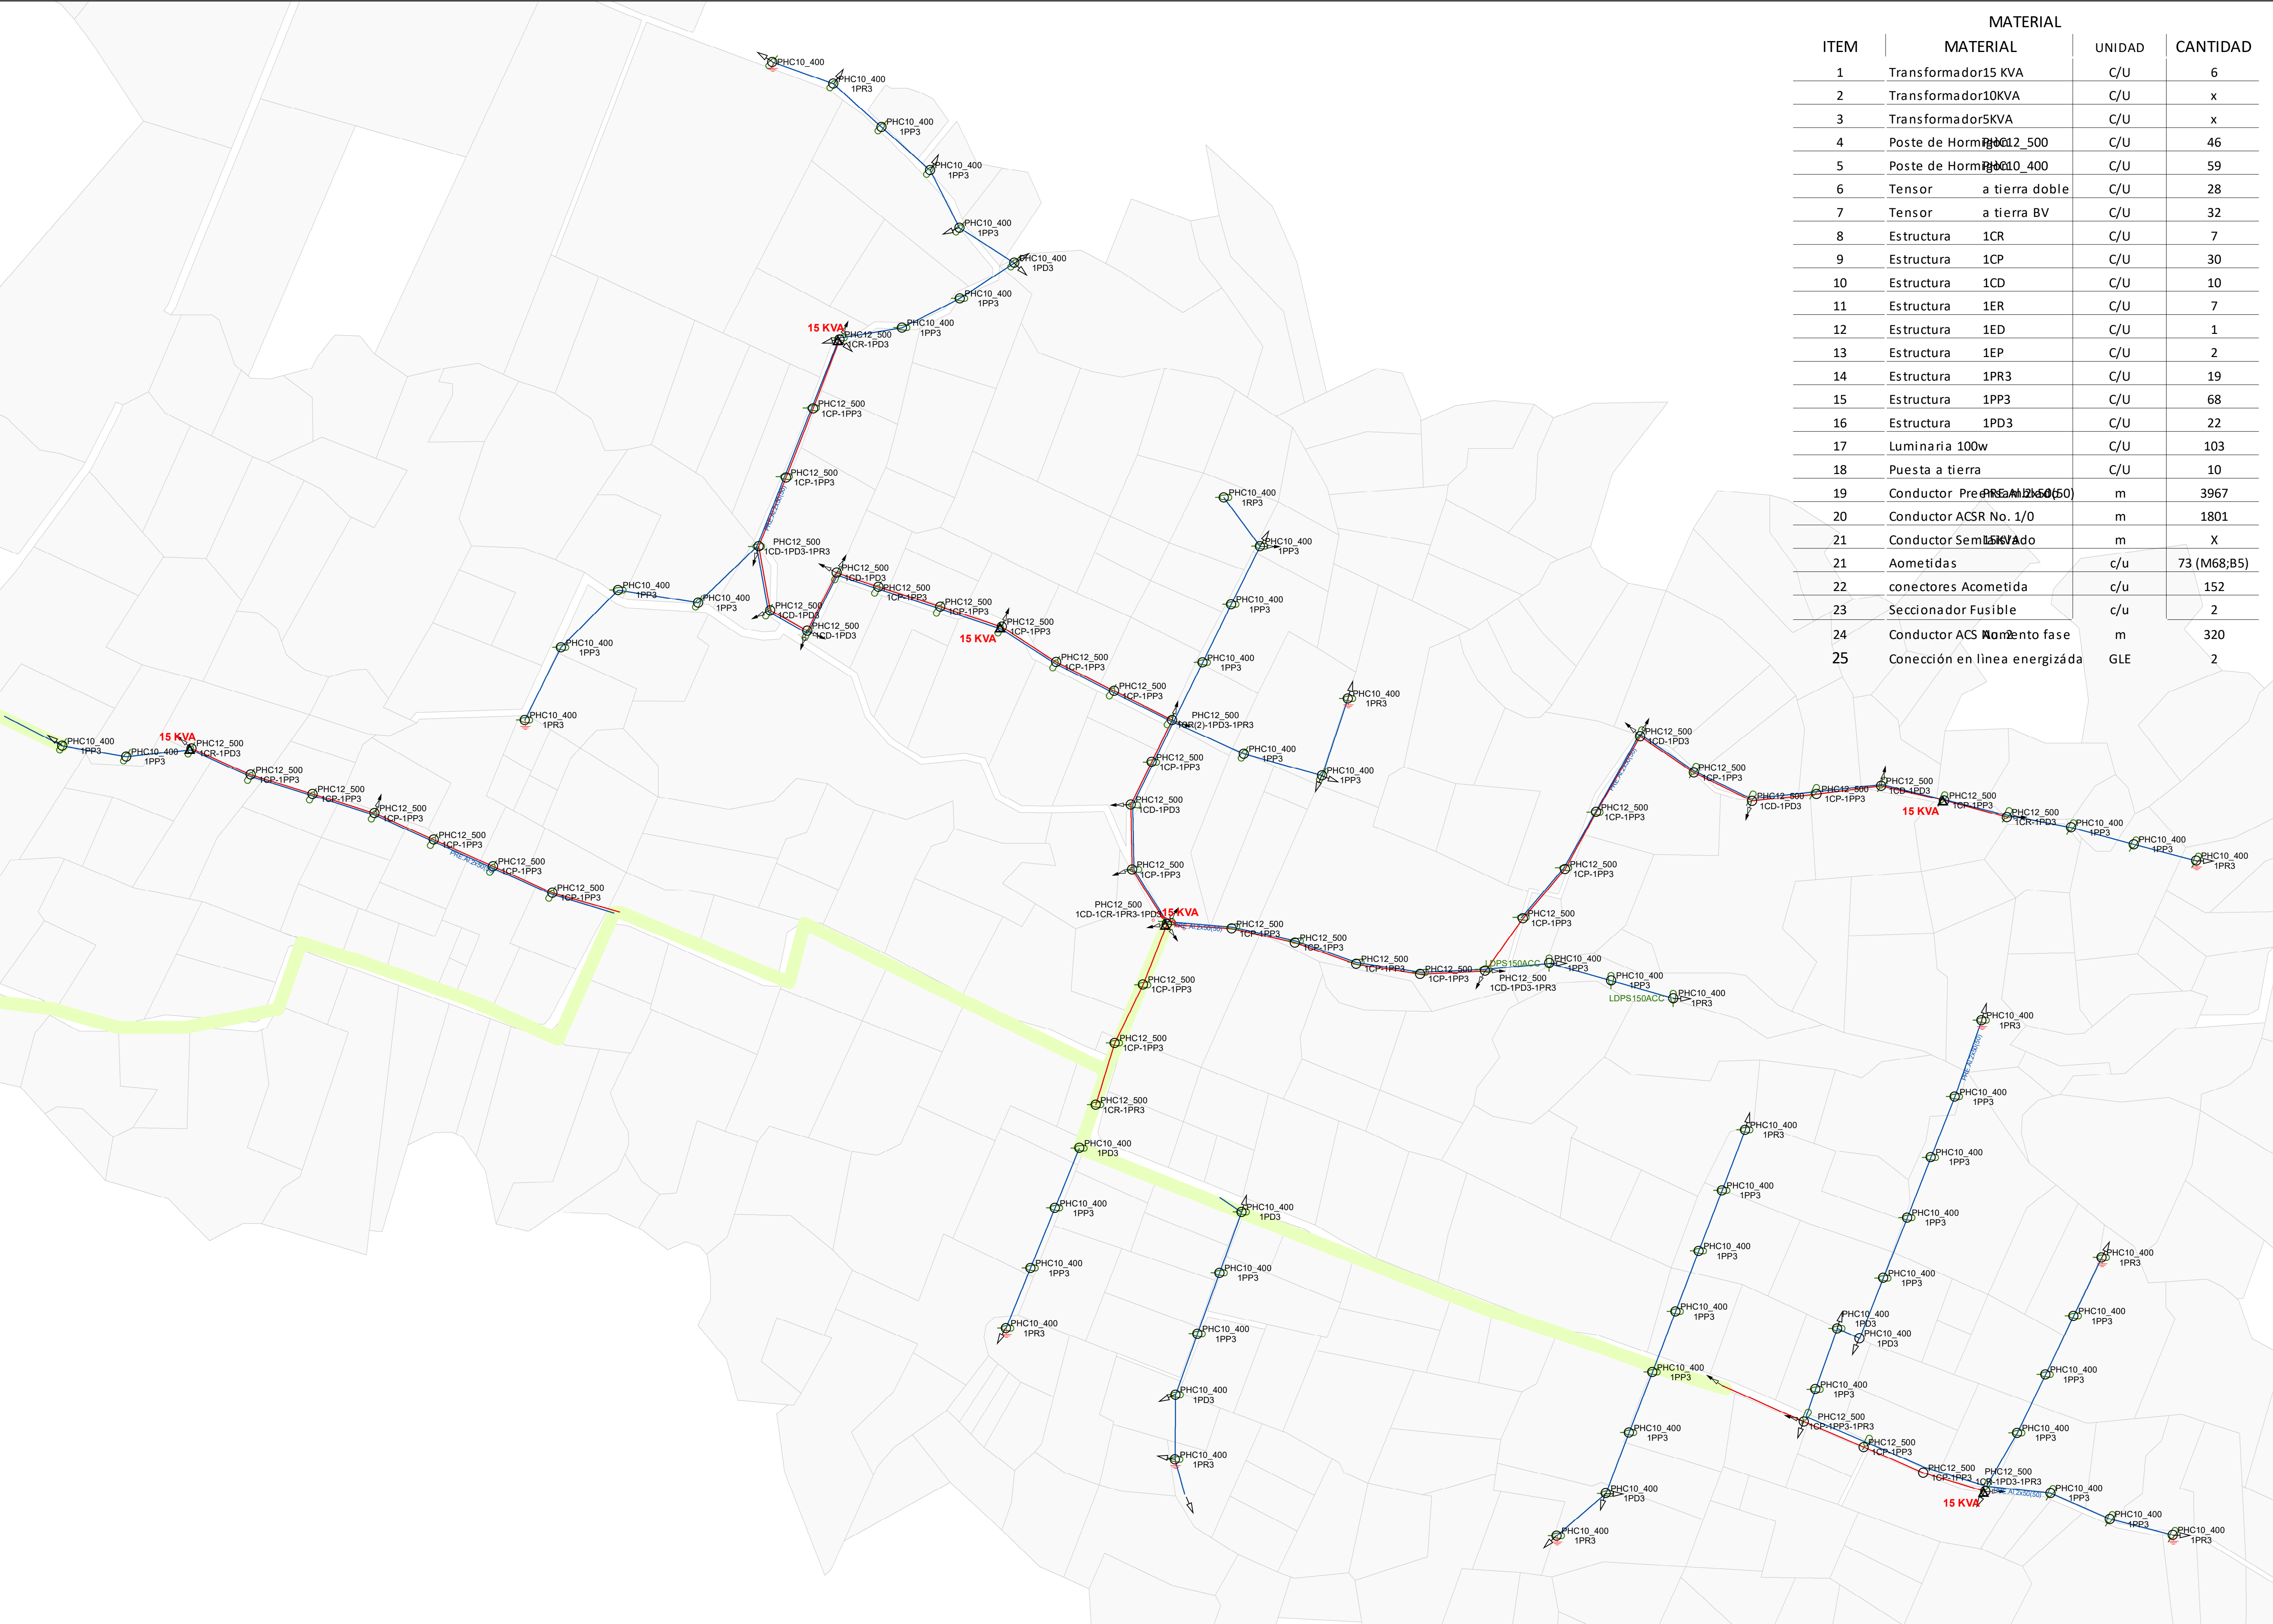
MATERIAL

| ITEM | MATERIAL | UNIDAD | CANTIDAD |
|---|---|---|---|
| 1 | Transformador15 KVA | C/U | 6 |
| 2 | Transformador10KVA | C/U | x |
| 3 | Transformador5KVA | C/U | x |
| 4 | Poste de Hormigón PHC12_500 | C/U | 46 |
| 5 | Poste de Hormigón PHC10_400 | C/U | 59 |
| 6 | Tensor a tierra doble | C/U | 28 |
| 7 | Tensor a tierra BV | C/U | 32 |
| 8 | Estructura 1CR | C/U | 7 |
| 9 | Estructura 1CP | C/U | 30 |
| 10 | Estructura 1CD | C/U | 10 |
| 11 | Estructura 1ER | C/U | 7 |
| 12 | Estructura 1ED | C/U | 1 |
| 13 | Estructura 1EP | C/U | 2 |
| 14 | Estructura 1PR3 | C/U | 19 |
| 15 | Estructura 1PP3 | C/U | 68 |
| 16 | Estructura 1PD3 | C/U | 22 |
| 17 | Luminaria 100w | C/U | 103 |
| 18 | Puesta a tierra | C/U | 10 |
| 19 | Conductor Preensamblado PRE-Al 2x50(50) | m | 3967 |
| 20 | Conductor ACSR No. 1/0 | m | 1801 |
| 21 | Conductor Semiaislado 15KV | m | X |
| 21 | Aometidas | c/u | 73 (M68;B5) |
| 22 | conectores Acometida | c/u | 152 |
| 23 | Seccionador Fusible | c/u | 2 |
| 24 | Conductor ACS No. 2 Aumento fase | m | 320 |
| 25 | Conección en linea energizáda | GLE | 2 |

15 KVA
15 KVA
15 KVA
15 KVA
15 KVA
15 KVA

PHC10_400
PHC10_400 1PR3
PHC10_400 1PP3
PHC10_400 1PP3
PHC10_400 1PP3
PHC10_400 1PD3
PHC10_400 1PP3
PHC10_400 1PP3
PHC12_500 1CR-1PD3
PHC12_500 1CP-1PP3
PHC12_500 1CP-1PP3
PHC12_500 1CD-1PD3-1PR3
PHC12_500 1CD-1PD3
PHC12_500 1CP-1PP3
PHC12_500 1CP-1PP3
PHC12_500 1CP-1PP3
PHC12_500 1CD-1PD3
PHC12_500 1CD-1PD3
PHC10_400 1PP3
PHC10_400 1PP3
PHC10_400 1PP3
PHC10_400 1PR3
PHC10_400 1PP3
PHC10_400 1PP3
PHC12_500 1CR-1PD3
PHC12_500 1CP-1PP3
PHC12_500 1CP-1PP3
PHC12_500 1CP-1PP3
PHC12_500 1CP-1PP3
PHC12_500 1CP-1PP3
PHC12_500 1CP-1PP3
PHC10_400 1RP3
PHC10_400 1PP3
PHC10_400 1PP3
PHC10_400 1PP3
PHC12_500 1CP-1PP3
PHC12_500 1CP-1PP3
PHC12_500 1CR(2)-1PD3-1PR3
PHC10_400 1PR3
PHC10_400 1PP3
PHC10_400 1PP3
PHC12_500 1CP-1PP3
PHC12_500 1CD-1PD3
PHC12_500 1CP-1PP3
PHC12_500 1CD-1CR-1PR3-1PD3
PHC12_500 1CP-1PP3
PHC12_500 1CP-1PP3
PHC12_500 1CP-1PP3
PHC12_500 1CP-1PP3
PHC12_500 1CD-1PD3-1PR3
LDPS150ACC
PHC10_400 1PP3
PHC10_400 1PP3
LDPS150ACC
PHC10_400 1PR3
PHC12_500 1CP-1PP3
PHC12_500 1CP-1PP3
PHC12_500 1CP-1PP3
PHC12_500 1CD-1PD3
PHC12_500 1CP-1PP3
PHC12_500 1CD-1PD3
PHC12_500 1CP-1PP3
PHC12_500 1CD-1PD3
PHC12_500 1CP-1PP3
PHC12_500 1CR-1PD3
PHC10_400 1PP3
PHC10_400 1PP3
PHC10_400 1PR3
PHC12_500 1CP-1PP3
PHC12_500 1CP-1PP3
PHC12_500 1CR-1PR3
PHC10_400 1PD3
PHC10_400 1PP3
PHC10_400 1PP3
PHC10_400 1PR3
PHC10_400 1PD3
PHC10_400 1PP3
PHC10_400 1PP3
PHC10_400 1PD3
PHC10_400 1PR3
PHC10_400 1PR3
PHC10_400 1PP3
PHC10_400 1PP3
PHC10_400 1PP3
PHC10_400 1PP3
PHC10_400 1PP3
PHC10_400 1PD3
PHC10_400 1PR3
PHC10_400 1PR3
PHC10_400 1PP3
PHC10_400 1PP3
PHC10_400 1PP3
PHC10_400 1PD3
PHC10_400 1PD3
PHC10_400 1PP3
PHC12_500 1CP-1PP3-1PR3
PHC12_500 1CP-1PP3
PHC12_500 1CP-1PP3
PHC12_500 1CR-1PD3-1PR3
PHC10_400 1PR3
PHC10_400 1PP3
PHC10_400 1PP3
PHC10_400 1PP3
PHC10_400 1PP3
PHC10_400 1PP3
PHC10_400 1PR3